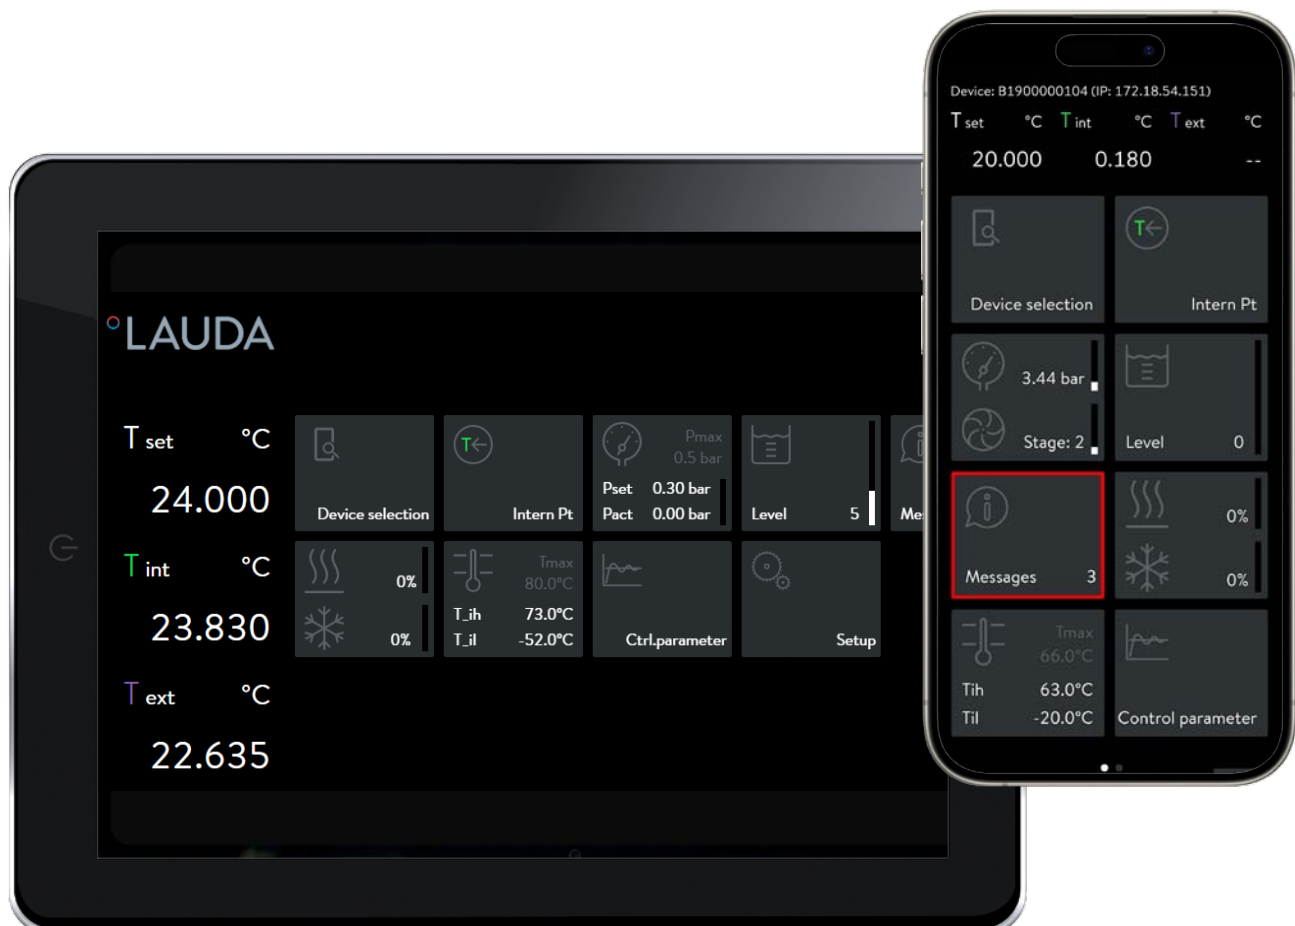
LAUDA

T set °C
24.000

T int °C
23.830

T ext °C
22.635

Device selection

T← Intern Pt

Pmax 0.5 bar
Pset 0.30 bar
Pact 0.00 bar

Level 5

Me

0%
0%

Tmax 80.0°C
T_ih 73.0°C
T_il -52.0°C

Ctrl.parameter

Setup

Device: B1900000104 (IP: 172.18.54.151)
T set °C T int °C T ext °C
20.000 0.180 --

Device selection

T← Intern Pt

3.44 bar
Stage: 2

Level 0

Messages 3

0%
0%

Tmax 66.0°C
Tih 63.0°C
Til -20.0°C

Control parameter